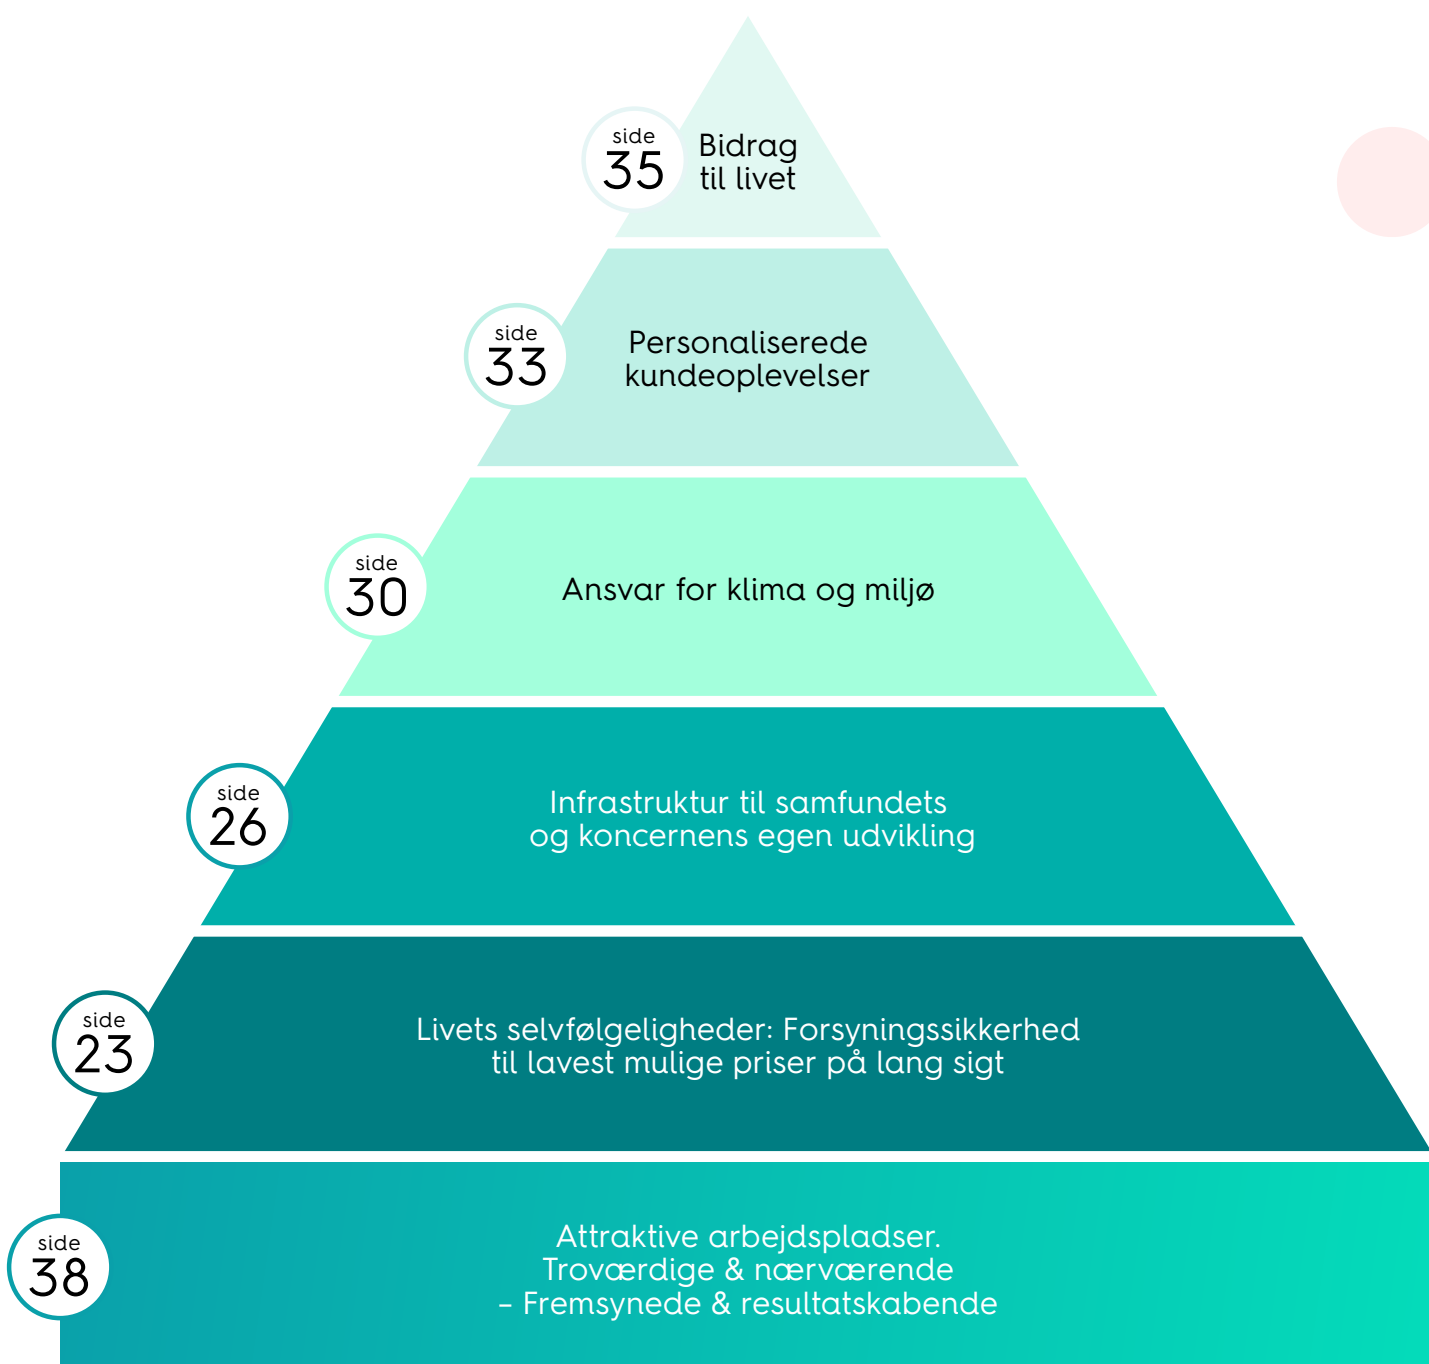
side
35
Bidrag
til livet

side
33
Personaliserede
kundeoplevelser

side
30
Ansvar for klima og miljø

side
26
Infrastruktur til samfundets
og koncernens egen udvikling

side
23
Livets selvfølgeligheder: Forsyningssikkerhed
til lavest mulige priser på lang sigt

side
38
Attraktive arbejdspladser.
Troværdige & nærværende
– Fremsynede & resultatskabende